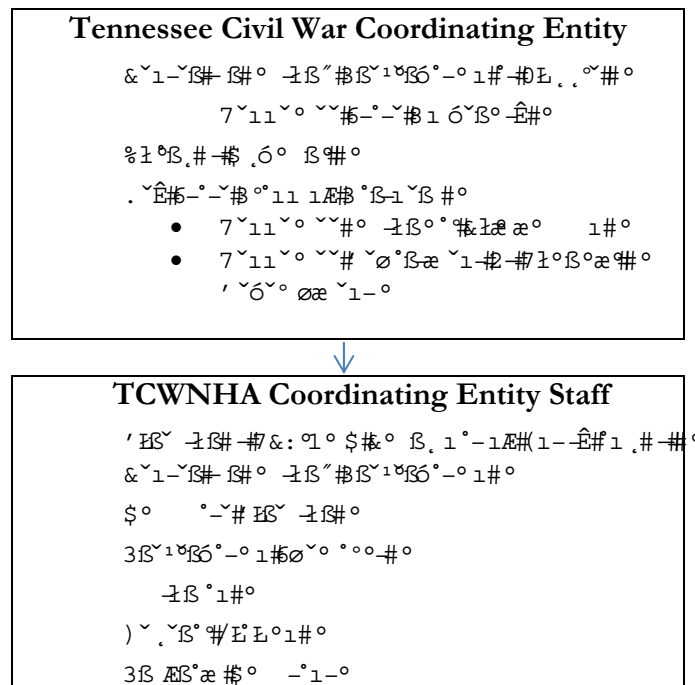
Tennessee Civil War Coordinating Entity

&˘1–˘ß# ß#° ‑ß˝#ß˘¹˘ßó˚–°1#‑#ÐĿ¸¸˚˝#°

7˘11˘° ˘˘#‑˚–˘#ß1 ó˘ß°‑Ê#°

%Ŀ°ß¸#‑#$¸ó° ß#°

.˘Ê#‑˚–˘#ß°˚11 1Æ#ß˚ß‑1˘ß #°

- 7˘11˘° ˘˘#° ‑ß°˚#‑Ŀæ æ° 1#°
- 7˘11˘° ˘˘# ˘ø˚ßæ ˘1‑#‑#7Ŀ°ß°æ#°

’˘ó˘° øæ ˘1–°

TCWNHA Coordinating Entity Staff

’Ŀß˘ ‑ß#‑#7&:°1° $#&° ß¸1˚–1Æ#(1––Ê#1¸#‑#

&˘1–˘ß# ß#° ‑ß˝#ß˘¹˘ßó˚–°1#°

$° ˚–˘#Ŀß˘ ‑ß#°

3ß˘¹˘ßó˚–°1#ø˘° ˚°°‑#°

‑ß˚1#°

)˘¸˘ß˚#/ĿĿ°1#°

3ß Æß˚æ #$° –˚1–°